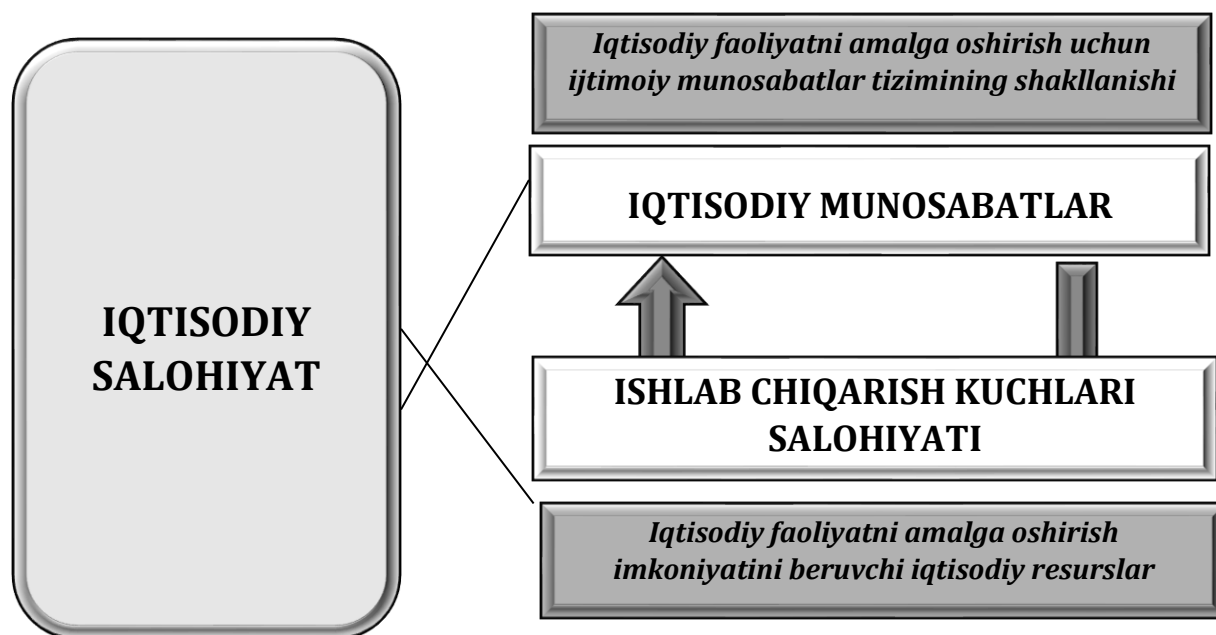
IQTISODIY SALOHIYAT

Iqtisodiy faoliyatni amalga oshirish uchun ijtimoiy munosabatlar tizimining shakllanishi

IQTISODIY MUNOSABATLAR

ISHLAB CHIQARISH KUCHLARI SALOHIYATI

Iqtisodiy faoliyatni amalga oshirish imkoniyatini beruvchi iqtisodiy resurslar